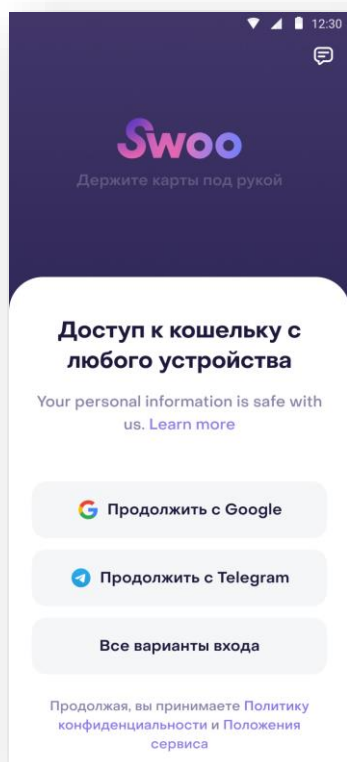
12:30

Swoo
Держите карты под рукой

Доступ к кошельку с любого устройства

Your personal information is safe with us. Learn more

Продолжить с Google

Продолжить с Telegram

Все варианты входа

Продолжая, вы принимаете Политику конфиденциальности и Положения сервиса